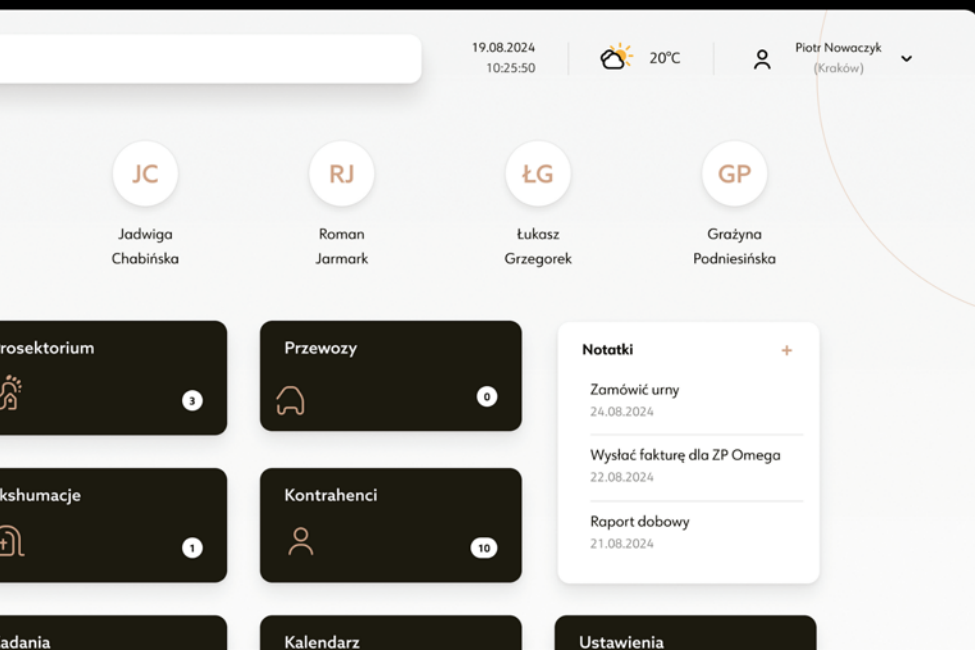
19.08.2024
10:25:50

20°C

Piotr Nowaczyk
(Kraków)

JC
Jadwiga Chabińska

RJ
Roman Jarmark

ŁG
Łukasz Grzegorek

GP
Grażyna Podniesińska

rosektorium
3

Przewozy
0

Notatki
+

Zamówić urny
24.08.2024

Wysłać fakturę dla ZP Omega
22.08.2024

Raport dobowy
21.08.2024

kshumacje
1

Kontrahenci
10

adania

Kalendarz

Ustawienia